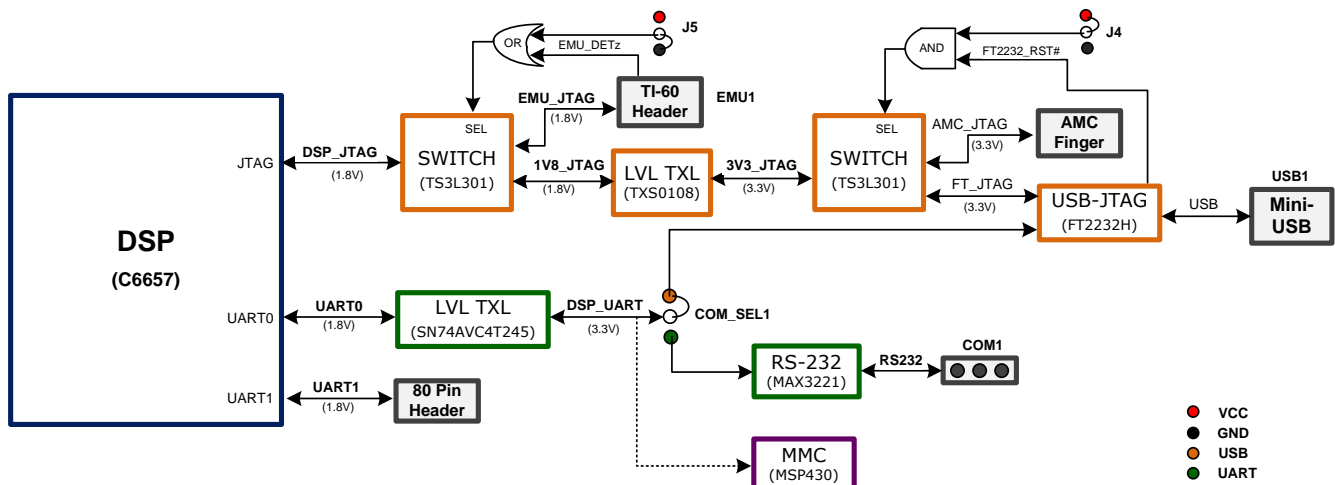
J5
OR
EMU_DETz
TI-60 Header
EMU1
J4
AND
FT2232_RST#
EMU_JTAG
(1.8V)
SEL
SWITCH
(TS3L301)
SEL
SWITCH
(TS3L301)
AMC_JTAG
(3.3V)
AMC Finger
JTAG
DSP_JTAG
(1.8V)
1V8_JTAG
(1.8V)
LVL TXL
(TXS0108)
3V3_JTAG
(3.3V)
FT_JTAG
(3.3V)
USB-JTAG
(FT2232H)
USB
USB1
Mini-USB
DSP
(C6657)
UART0
UART0
(1.8V)
LVL TXL
(SN74AVC4T245)
DSP_UART
(3.3V)
COM_SEL1
RS-232
(MAX3221)
RS232
COM1
UART1
UART1
(1.8V)
80 Pin Header
MMC
(MSP430)
VCC
GND
USB
UART